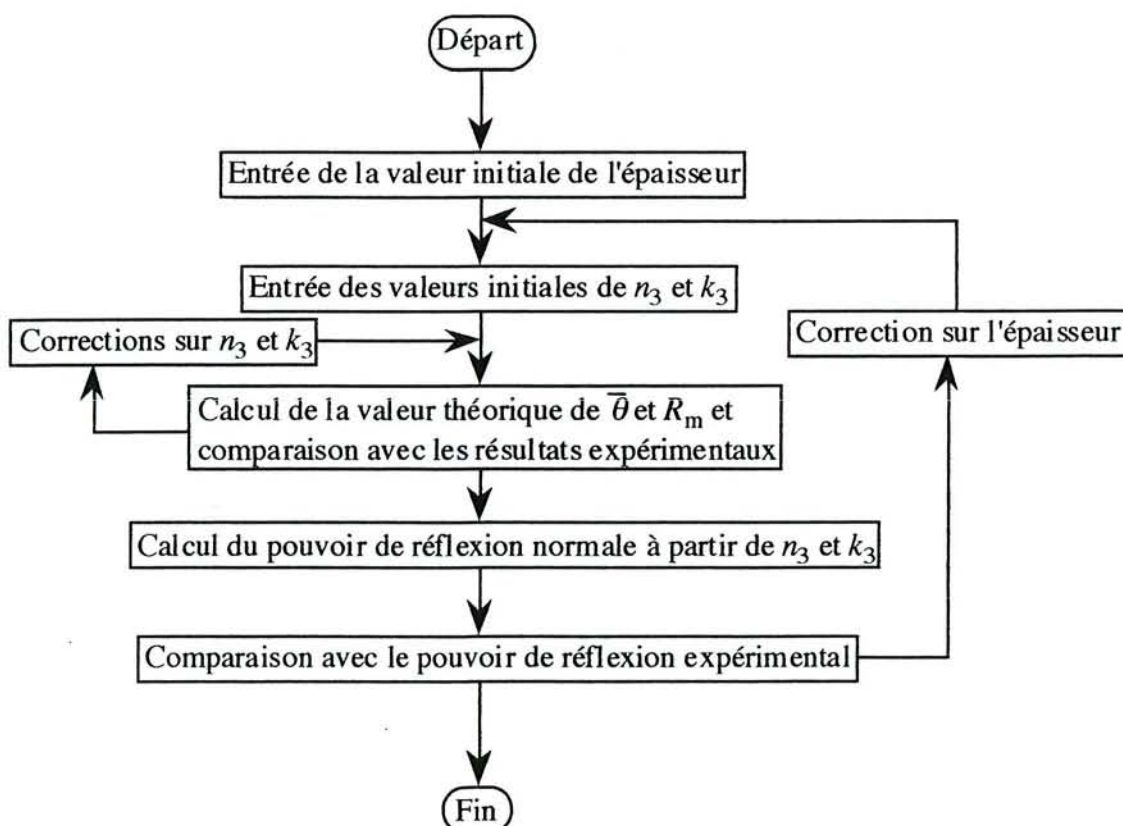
Départ

Entrée de la valeur initiale de l'épaisseur

Entrée des valeurs initiales de $n_3$ et $k_3$

Corrections sur $n_3$ et $k_3$

Correction sur l'épaisseur

Calcul de la valeur théorique de $\overline{\theta}$ et $R_m$ et comparaison avec les résultats expérimentaux

Calcul du pouvoir de réflexion normale à partir de $n_3$ et $k_3$

Comparaison avec le pouvoir de réflexion expérimental

Fin